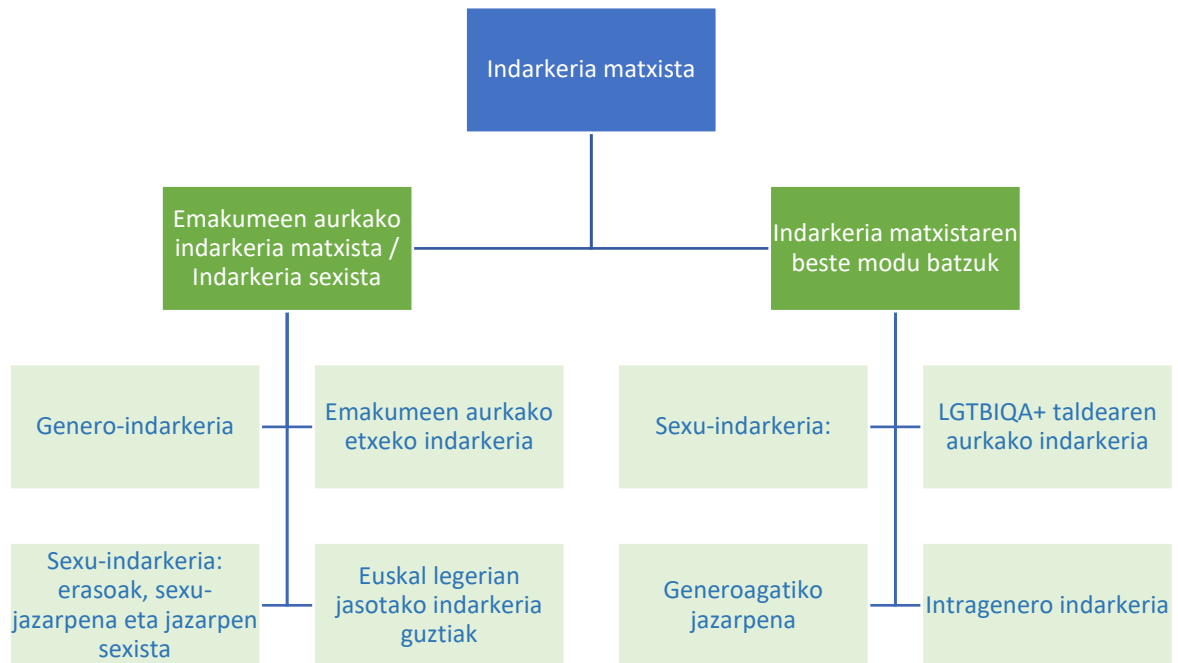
Indarkeria matxista

Emakumeen aurkako indarkeria matxista / Indarkeria sexista

Indarkeria matxistaren beste modu batzuk

Genero-indarkeria

Emakumeen aurkako etxeko indarkeria

Sexu-indarkeria: erasoak, sexu-jazarpena eta jazarpen sexista

Euskal legerian jasotako indarkeria guztiak

Sexu-indarkeria:

LGTBIQA+ taldearen aurkako indarkeria

Generoagatiko jazarpena

Intragenero indarkeria